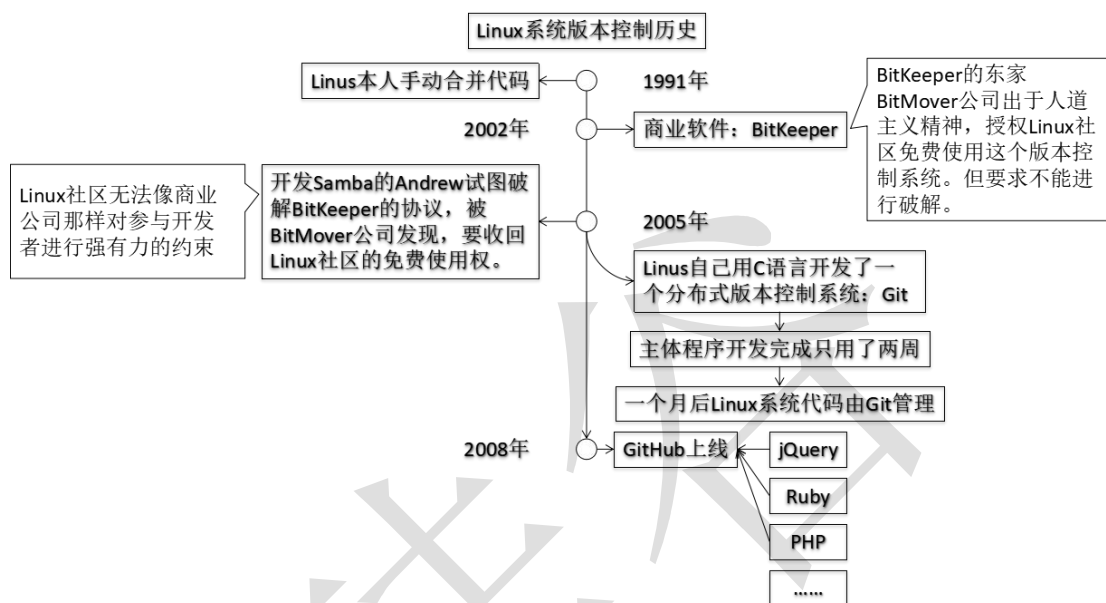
Linux系统版本控制历史

Linus本人手动合并代码

1991年

2002年

商业软件：BitKeeper

BitKeeper的东家BitMover公司出于人道主义精神，授权Linux社区免费使用这个版本控制系统。但要求不能进行破解。

Linux社区无法像商业公司那样对参与开发者进行强有力的约束

开发Samba的Andrew试图破解BitKeeper的协议，被BitMover公司发现，要收回Linux社区的免费使用权。

2005年

Linus自己用C语言开发了一个分布式版本控制系统：Git

主体程序开发完成只用了两周

一个月后Linux系统代码由Git管理

2008年

GitHub上线

jQuery

Ruby

PHP

……